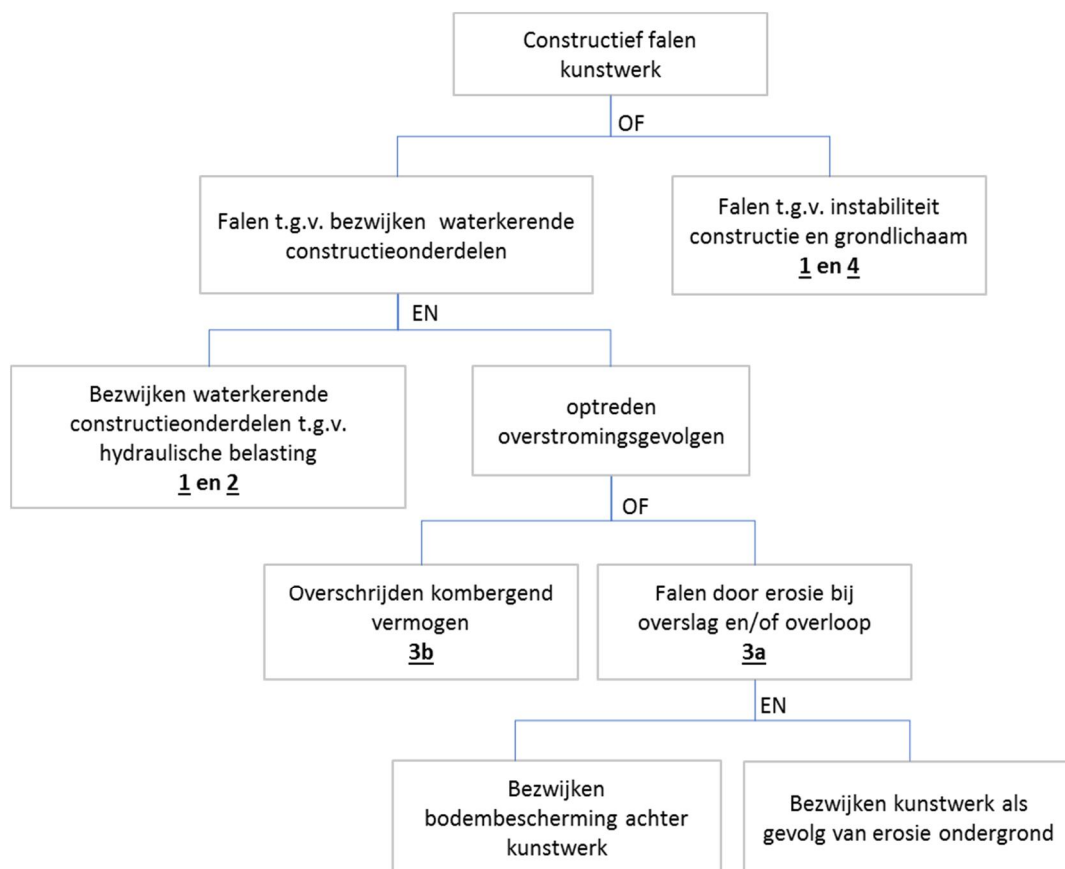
Constructief falen kunstwerk

OF

Falen t.g.v. bezwijken waterkerende constructieonderdelen

Falen t.g.v. instabiliteit constructie en grondlichaam
1 en 4

EN

Bezwijken waterkerende constructieonderdelen t.g.v. hydraulische belasting
1 en 2

optreden overstromingsgevolgen

OF

Overschrijden kombergend vermogen
3b

Falen door erosie bij overslag en/of overloop
3a

EN

Bezwijken bodembescherming achter kunstwerk

Bezwijken kunstwerk als gevolg van erosie ondergrond